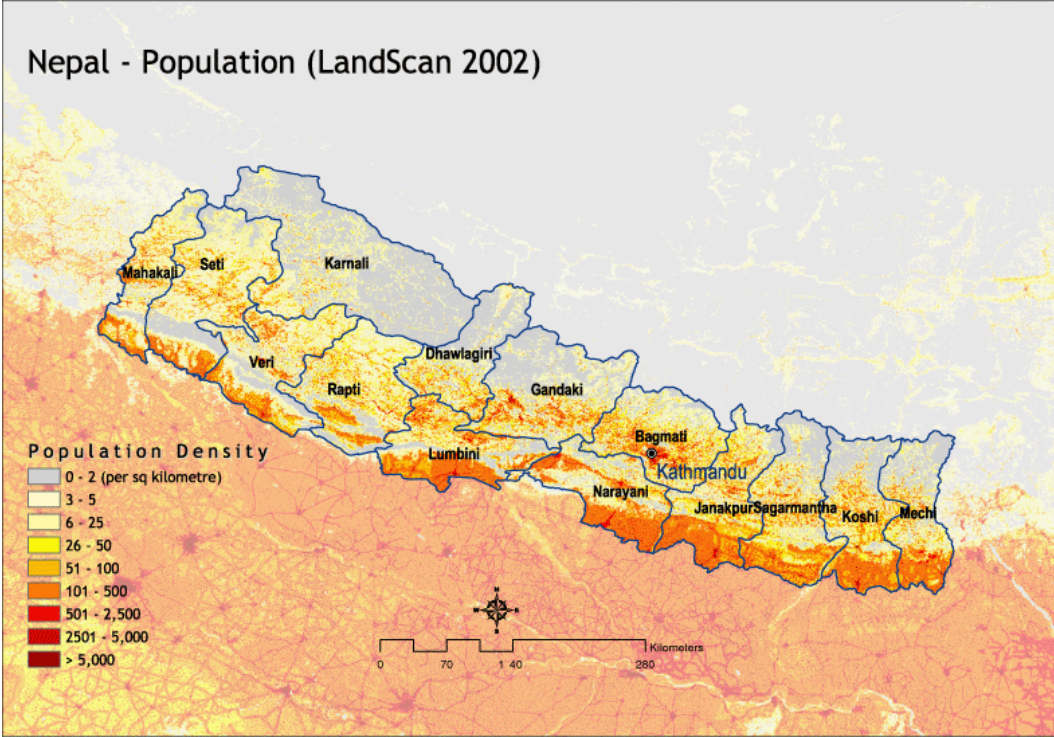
Nepal - Population (LandScan 2002)

Mahakali
Seti
Karnali
Veri
Rapti
Dhawlagiri
Gandaki
Lumbini
Bagmati
Kathmandu
Narayani
Janakpur
Sagarmantha
Koshi
Mechi

Population Density
0 - 2 (per sq kilometre)
3 - 5
6 - 25
26 - 50
51 - 100
101 - 500
501 - 2,500
2501 - 5,000
> 5,000

Kilometers
0 70 1 40 280